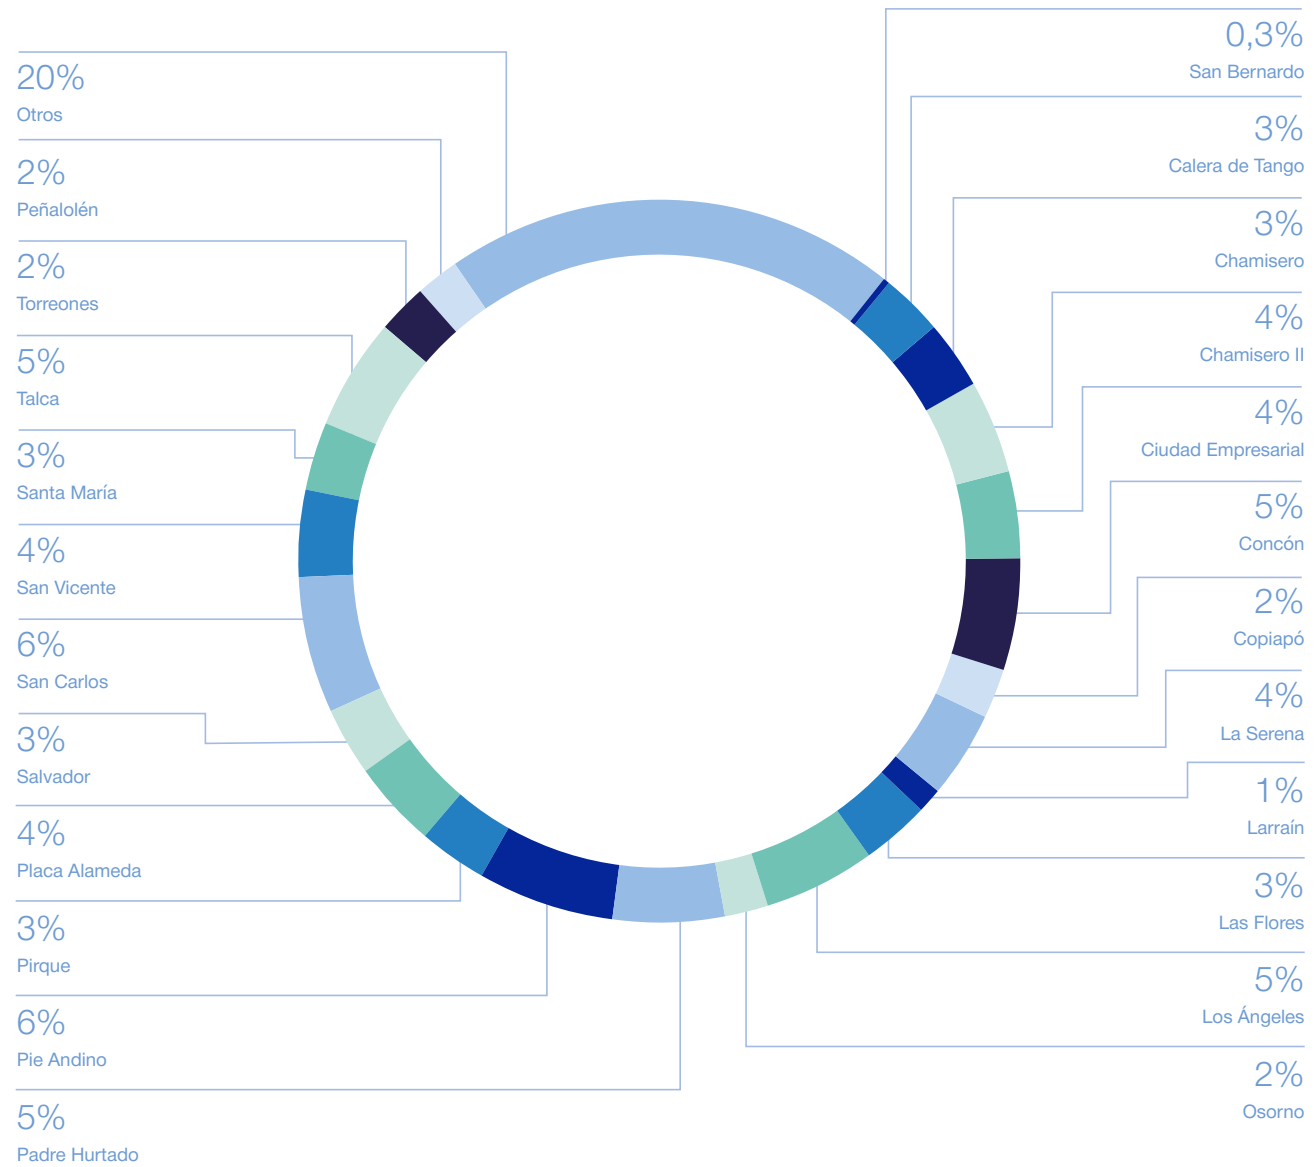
20%
Otros

2%
Peñalolén

2%
Torreones

5%
Talca

3%
Santa María

4%
San Vicente

6%
San Carlos

3%
Salvador

4%
Placa Alameda

3%
Pirque

6%
Pie Andino

5%
Padre Hurtado

0,3%
San Bernardo

3%
Calera de Tango

3%
Chamisero

4%
Chamisero II

4%
Ciudad Empresarial

5%
Concón

2%
Copiapó

4%
La Serena

1%
Larraín

3%
Las Flores

5%
Los Ángeles

2%
Osorno